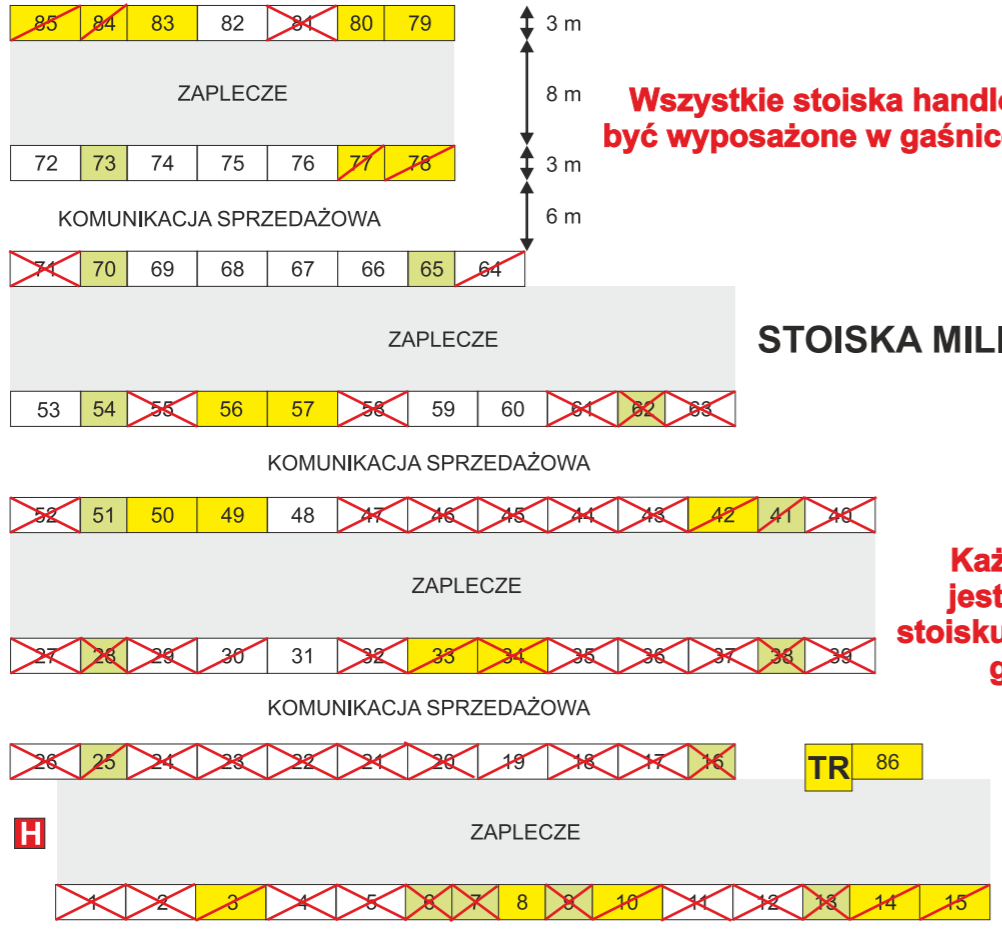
| 85 | 84 | 83 | 82 | 81 | 80 | 79 |
|---|---|---|---|---|---|---|

3 m

ZAPLECZE

8 m

Wszystkie stoiska handl
być wyposażone w gaśnic

| 72 | 73 | 74 | 75 | 76 | 77 | 78 |
|---|---|---|---|---|---|---|

3 m

KOMUNIKACJA SPRZEDAŻOWA

6 m

| 71 | 70 | 69 | 68 | 67 | 66 | 65 | 64 |
|---|---|---|---|---|---|---|---|

ZAPLECZE

STOISKA MIL

| 53 | 54 | 55 | 56 | 57 | 58 | 59 | 60 | 61 | 62 | 63 |
|---|---|---|---|---|---|---|---|---|---|---|

KOMUNIKACJA SPRZEDAŻOWA

| 52 | 51 | 50 | 49 | 48 | 47 | 46 | 45 | 44 | 43 | 42 | 41 | 40 |
|---|---|---|---|---|---|---|---|---|---|---|---|---|

ZAPLECZE

Każ
jest
stoisku
g

| 27 | 28 | 29 | 30 | 31 | 32 | 33 | 34 | 35 | 36 | 37 | 38 | 39 |
|---|---|---|---|---|---|---|---|---|---|---|---|---|

KOMUNIKACJA SPRZEDAŻOWA

| 26 | 25 | 24 | 23 | 22 | 21 | 20 | 19 | 18 | 17 | 16 |
|---|---|---|---|---|---|---|---|---|---|---|

TR 86

H

ZAPLECZE

| 1 | 2 | 3 | 4 | 5 | 6 | 7 | 8 | 9 | 10 | 11 | 12 | 13 | 14 | 15 |
|---|---|---|---|---|---|---|---|---|---|---|---|---|---|---|